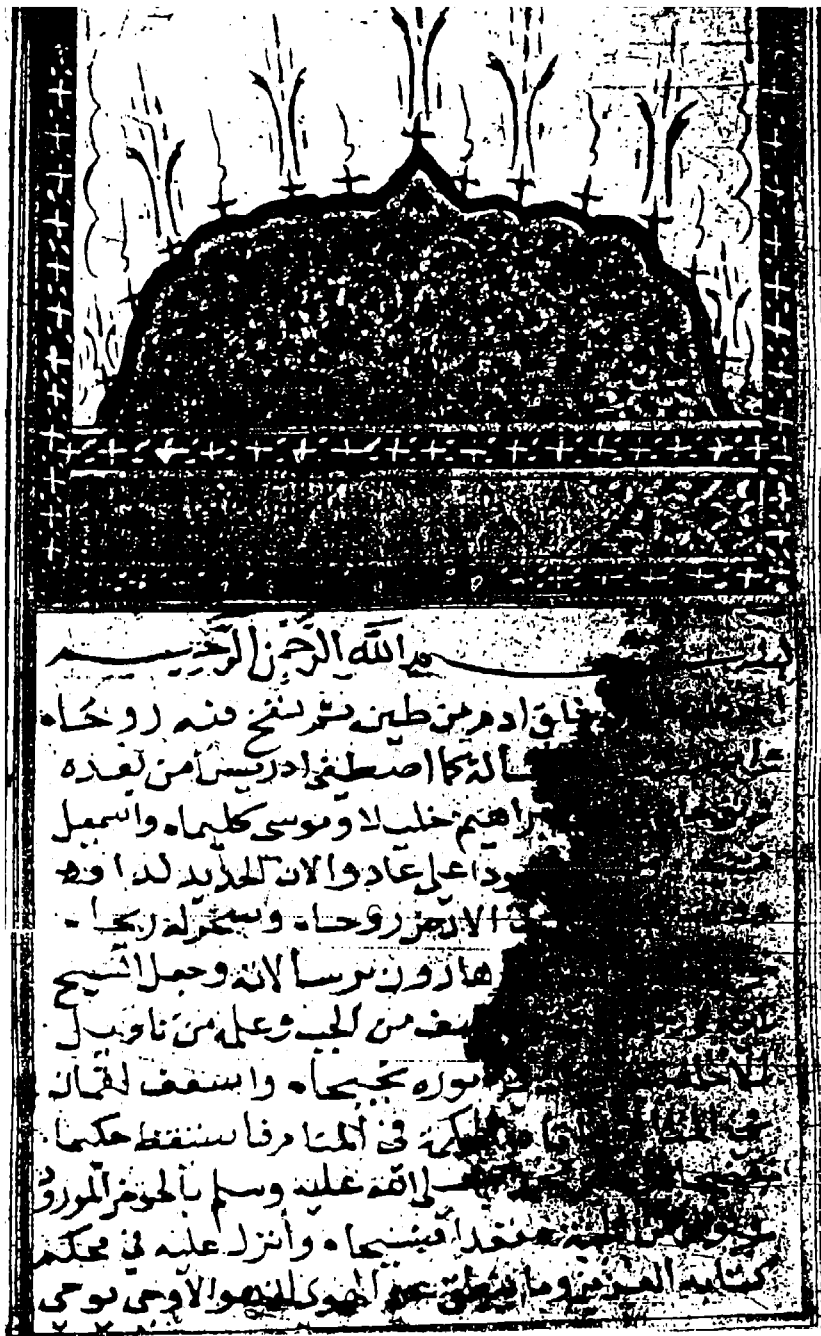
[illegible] م الله الرحمن الرحيم
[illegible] آدم من طين ثم نفخ فيه روحا
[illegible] له كما اصطفى ادريس من بعده
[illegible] براهيم خليلا وموسى كليما واسمعيل
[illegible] ودا على عاد والان الحديد لداود
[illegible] الارض روحا وسخر له ريحا
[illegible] هارون رسالة وجعل الشيخ
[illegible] يعقوب من الجب وعلمه من تاويل
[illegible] موره نجيحا واسعف لقمان
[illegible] الحكمة في الممات فما ستسقط حكيما
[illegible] صلى الله عليه وسلم بالحوض المورود
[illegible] محمد انبيا وانزل عليه في محكم
كتابه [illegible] وما ينطق عن الهوى ان هو الا وحي يوحى